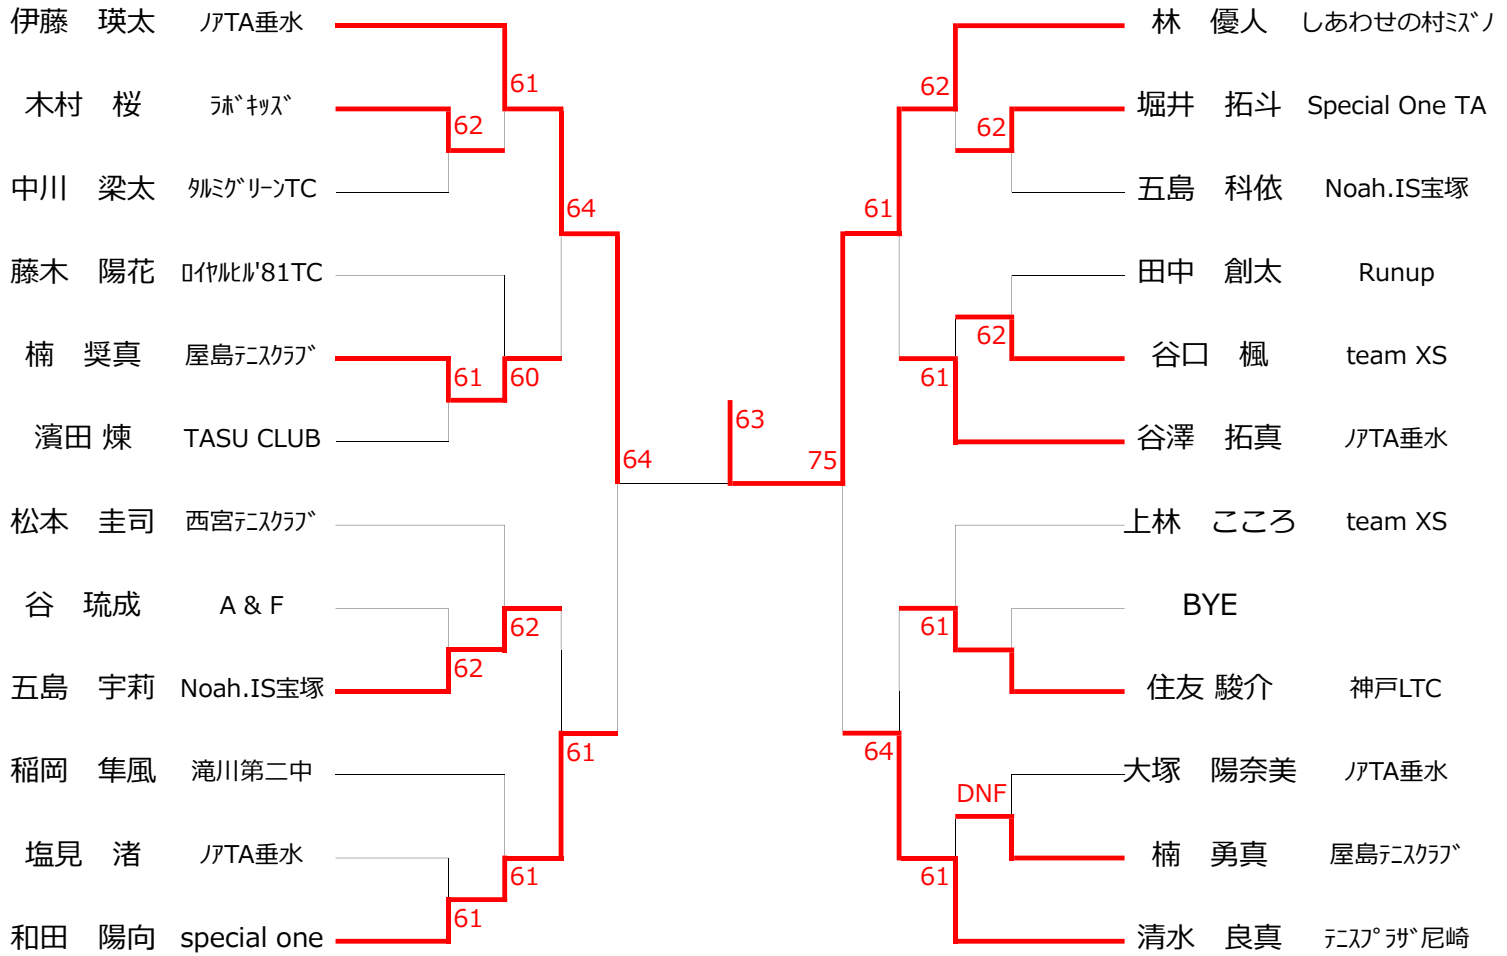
伊藤　瑛太　ﾉｱTA垂水
木村　桜　ﾗﾎﾞｷｯｽﾞ
中川　梁太　ﾀﾙﾐｸﾞﾘｰﾝTC
藤木　陽花　ﾛｲﾔﾙﾋﾙ'81TC
楠　奨真　屋島ﾃﾆｽｸﾗﾌﾞ
濱田 煉　TASU CLUB
松本　圭司　西宮ﾃﾆｽｸﾗﾌﾞ
谷　琉成　A & F
五島　宇莉　Noah.IS宝塚
稲岡　隼風　滝川第二中
塩見　渚　ﾉｱTA垂水
和田　陽向　special one

61
62
64
61
60
64
62
62
61
61
61
63
75

林　優人　しあわせの村ﾐｽﾞﾉ
堀井　拓斗　Special One TA
五島　科依　Noah.IS宝塚
田中　創太　Runup
谷口　楓　team XS
谷澤　拓真　ﾉｱTA垂水
上林　こころ　team XS
BYE
住友 駿介　神戸LTC
大塚　陽奈美　ﾉｱTA垂水
楠　勇真　屋島ﾃﾆｽｸﾗﾌﾞ
清水　良真　ﾃﾆｽﾌﾟﾗｻﾞ尼崎

62
62
61
62
61
61
64
DNF
61